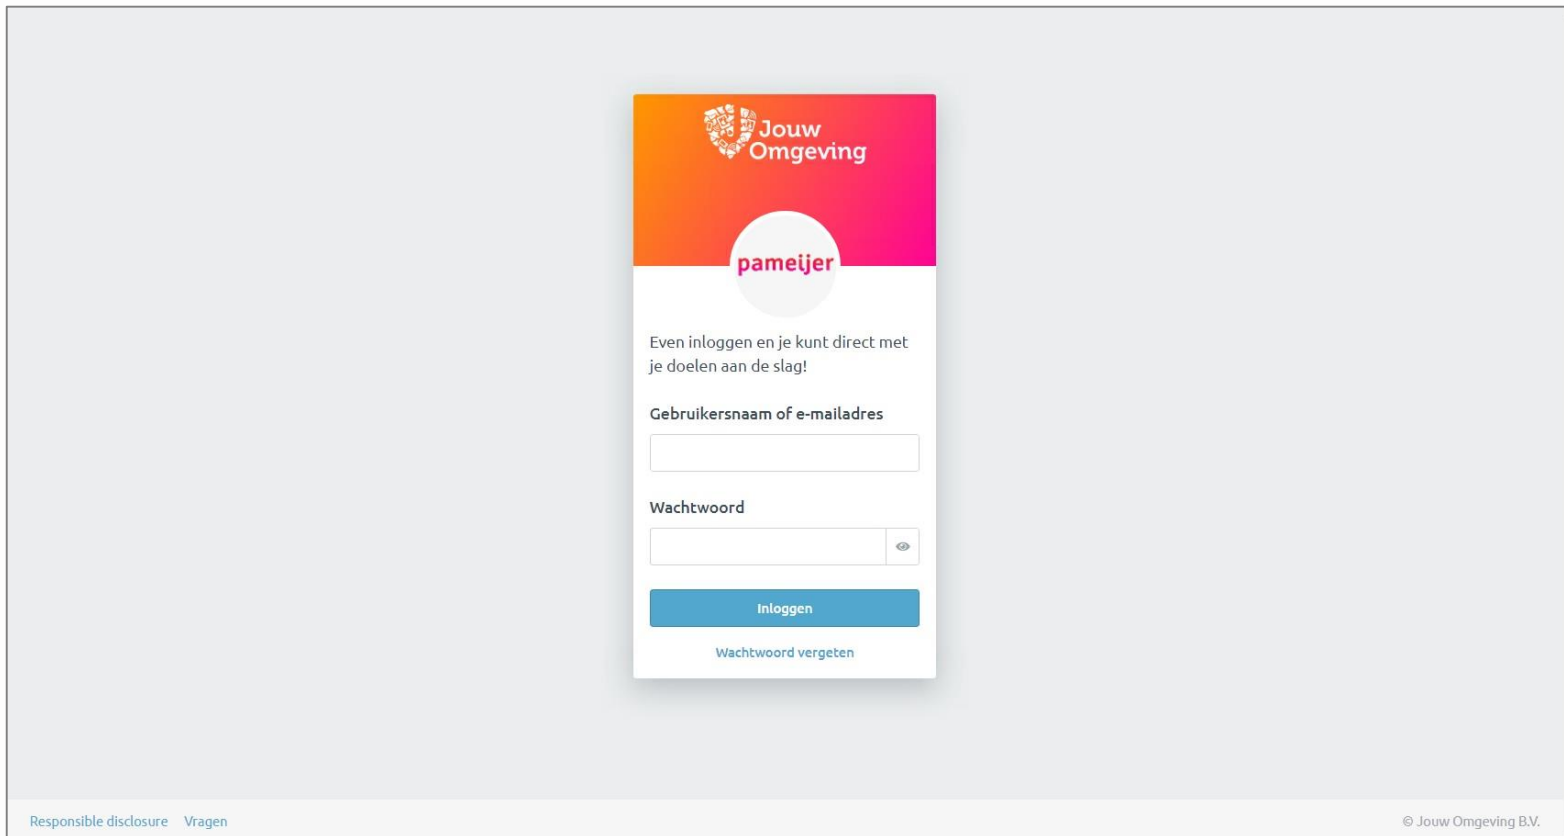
Jouw Omgeving

pameijer

Even inloggen en je kunt direct met je doelen aan de slag!

Gebruikersnaam of e-mailadres

Wachtwoord

Inloggen

Wachtwoord vergeten

Responsible disclosure Vragen

© Jouw Omgeving B.V.